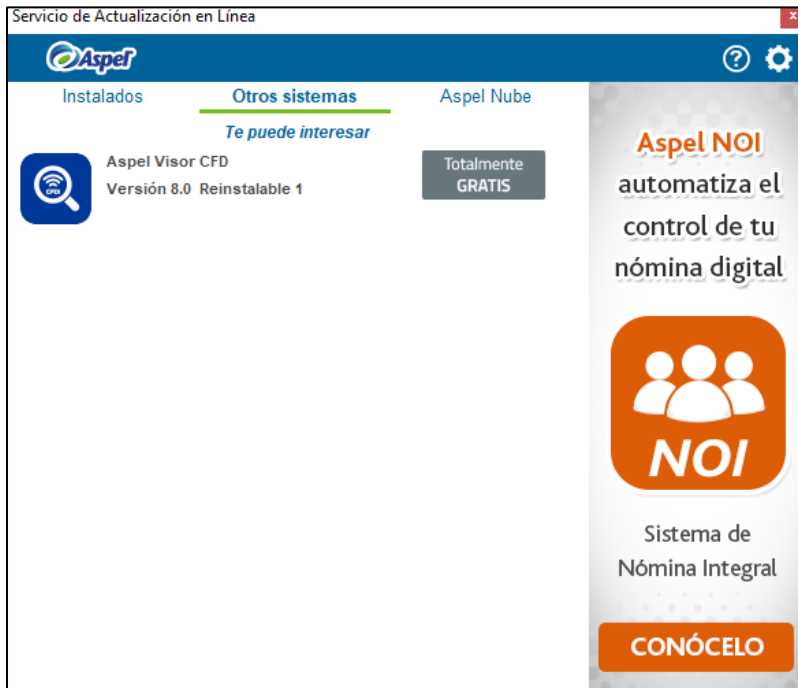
Servicio de Actualización en Línea

Aspel

Instalados

Otros sistemas

Aspel Nube

Te puede interesar

CFDI

Aspel Visor CFD

Versión 8.0 Reinstalable 1

Totalmente
GRATIS

Aspel NOI automatiza el control de tu nómina digital

NOI

Sistema de Nómina Integral

CONÓCELO